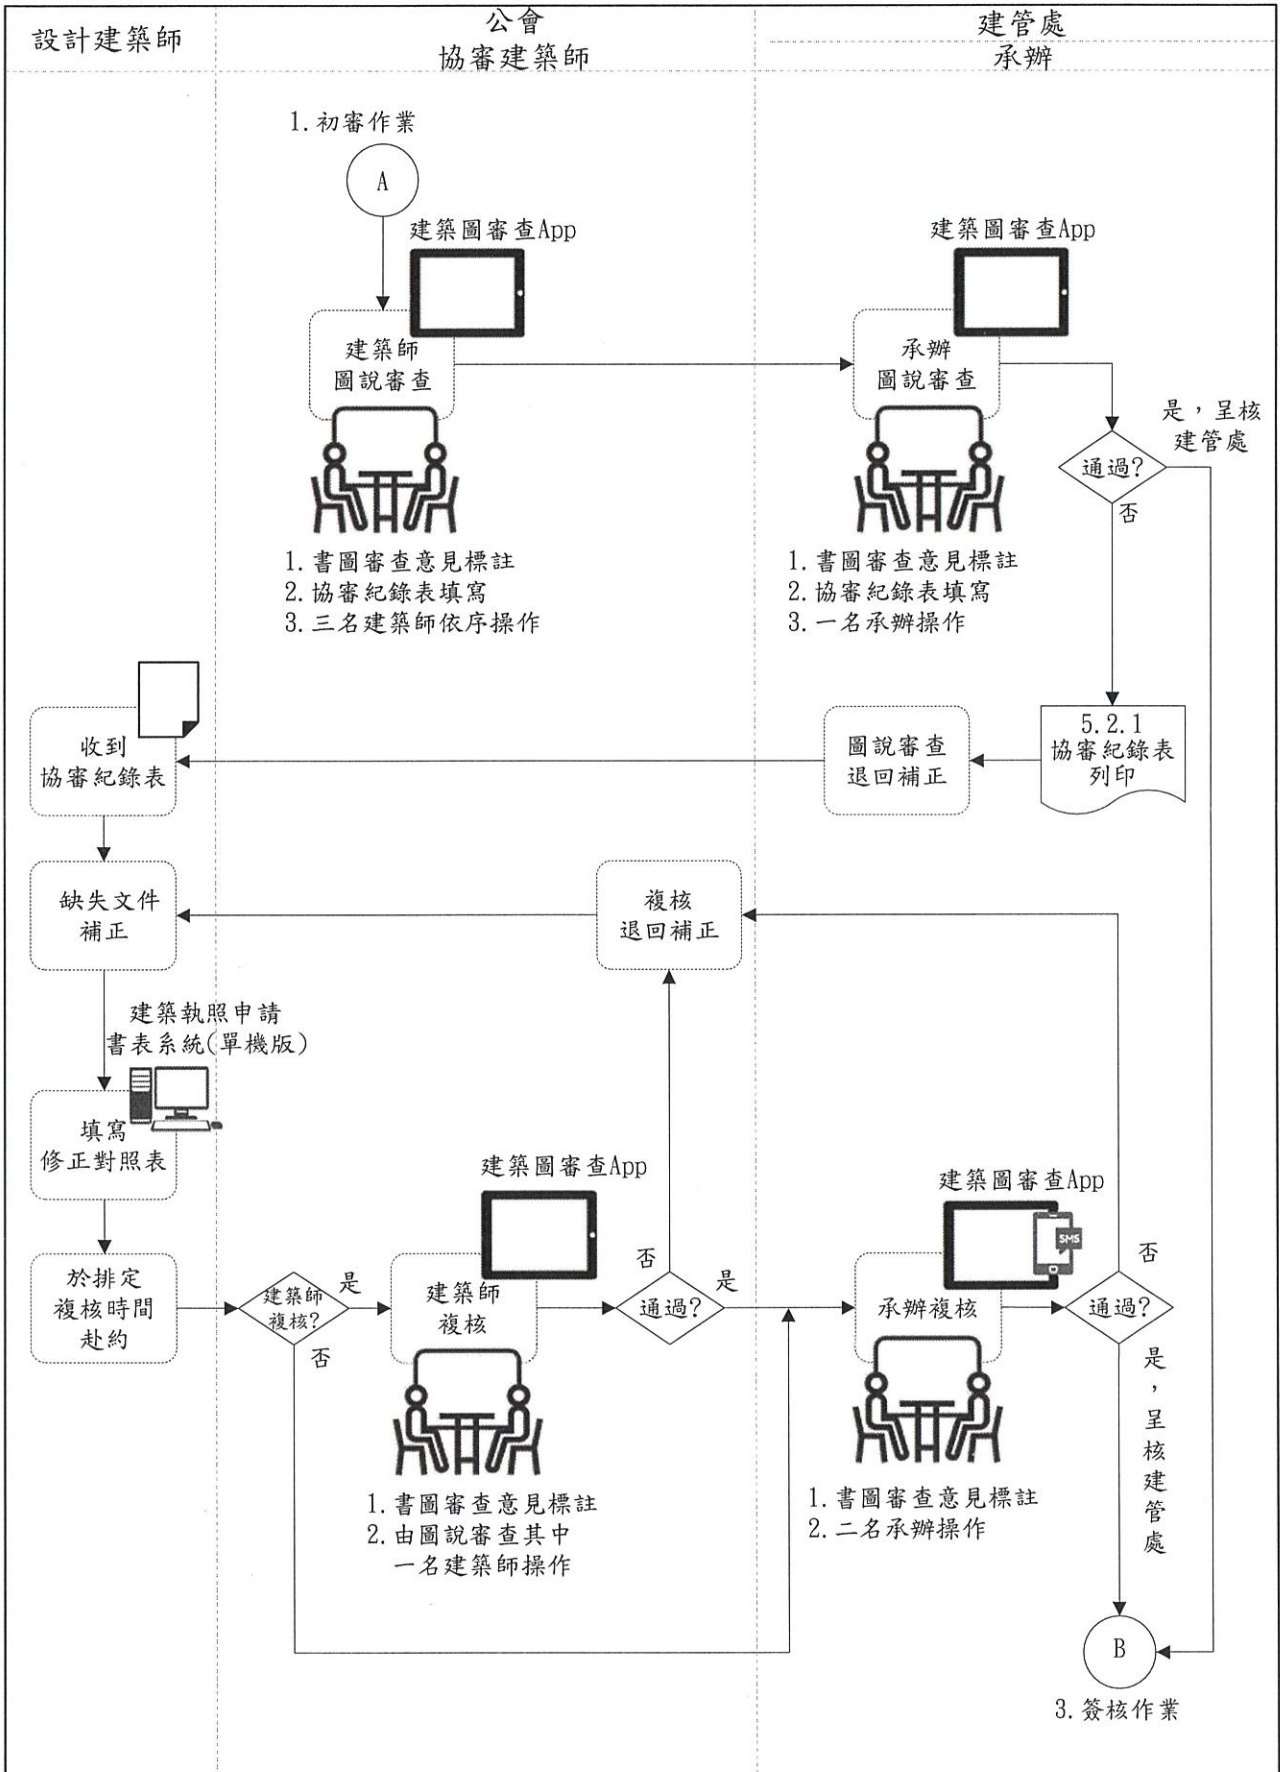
設計建築師

公會
協審建築師

建管處
承辦

1. 初審作業

A

建築圖審查App

建築師
圖說審查

1. 書圖審查意見標註
2. 協審紀錄表填寫
3. 三名建築師依序操作

建築圖審查App

承辦
圖說審查

1. 書圖審查意見標註
2. 協審紀錄表填寫
3. 一名承辦操作

通過?

是，呈核建管處

否

5.2.1
協審紀錄表
列印

圖說審查
退回補正

收到
協審紀錄表

缺失文件
補正

複核
退回補正

建築執照申請
書表系統(單機版)

填寫
修正對照表

於排定
複核時間
赴約

建築師
複核?

是

否

建築圖審查App

建築師
複核

1. 書圖審查意見標註
2. 由圖說審查其中一名建築師操作

否

通過?

是

建築圖審查App

SMS

承辦複核

1. 書圖審查意見標註
2. 二名承辦操作

否

通過?

是，呈核建管處

B

3. 簽核作業